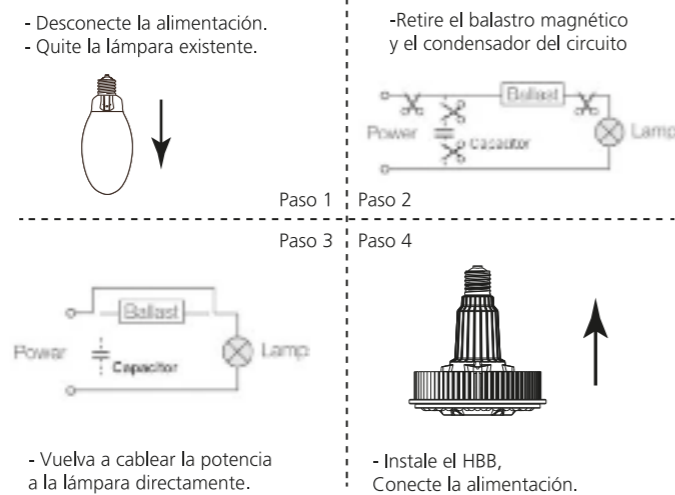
- Desconecte la alimentación.
- Quite la lámpara existente.

Paso 1

-Retire el balastro magnético y el condensador del circuito

Ballast
Power
Capacitor
Lamp

Paso 2

Paso 3

Ballast
Power
Capacitor
Lamp

- Vuelva a cablear la potencia a la lámpara directamente.

Paso 4

- Instale el HBB,
Conecte la alimentación.